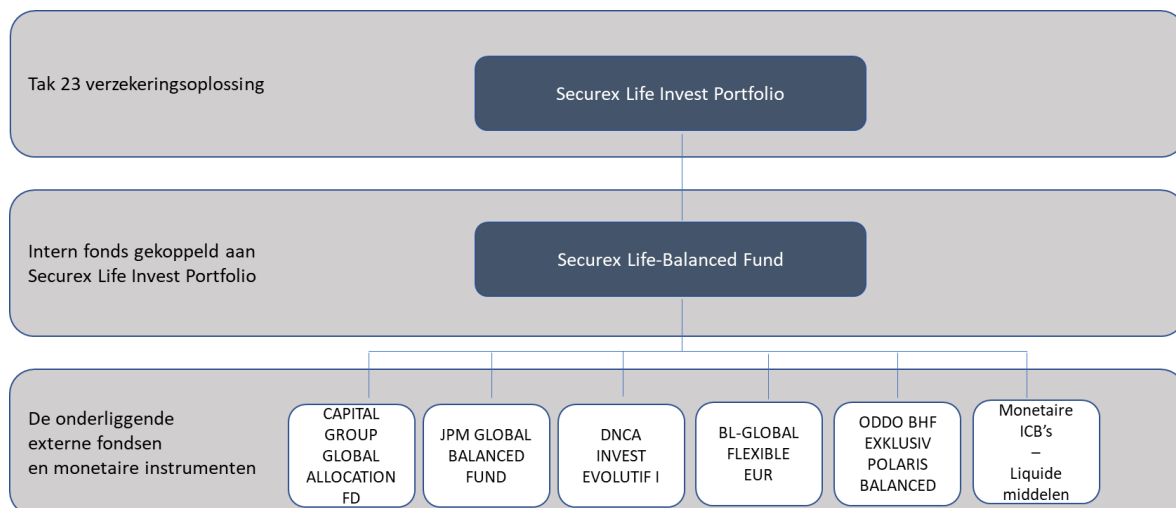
Tak 23 verzekeringsoplossing

Securex Life Invest Portfolio

Intern fonds gekoppeld aan Securex Life Invest Portfolio

Securex Life-Balanced Fund

De onderliggende externe fondsen en monetaire instrumenten

CAPITAL GROUP GLOBAL ALLOCATION FD

JPM GLOBAL BALANCED FUND

DNCA INVEST EVOLUTIF I

BL-GLOBAL FLEXIBLE EUR

ODDO BHF EXKLUSIV POLARIS BALANCED

Monetaire ICB's – Liquide middelen